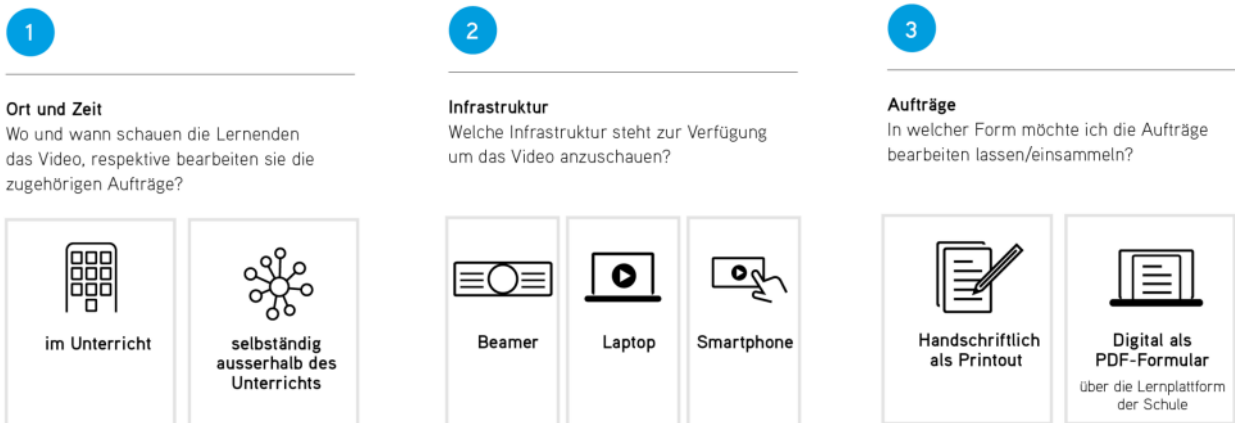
1

Ort und Zeit
Wo und wann schauen die Lernenden das Video, respektive bearbeiten sie die zugehörigen Aufträge?

im Unterricht

selbständig ausserhalb des Unterrichts

2

Infrastruktur
Welche Infrastruktur steht zur Verfügung um das Video anzuschauen?

Beamer

Laptop

Smartphone

3

Aufträge
In welcher Form möchte ich die Aufträge bearbeiten lassen/einsammeln?

Handschriftlich als Printout

Digital als PDF-Formular
über die Lernplattform der Schule